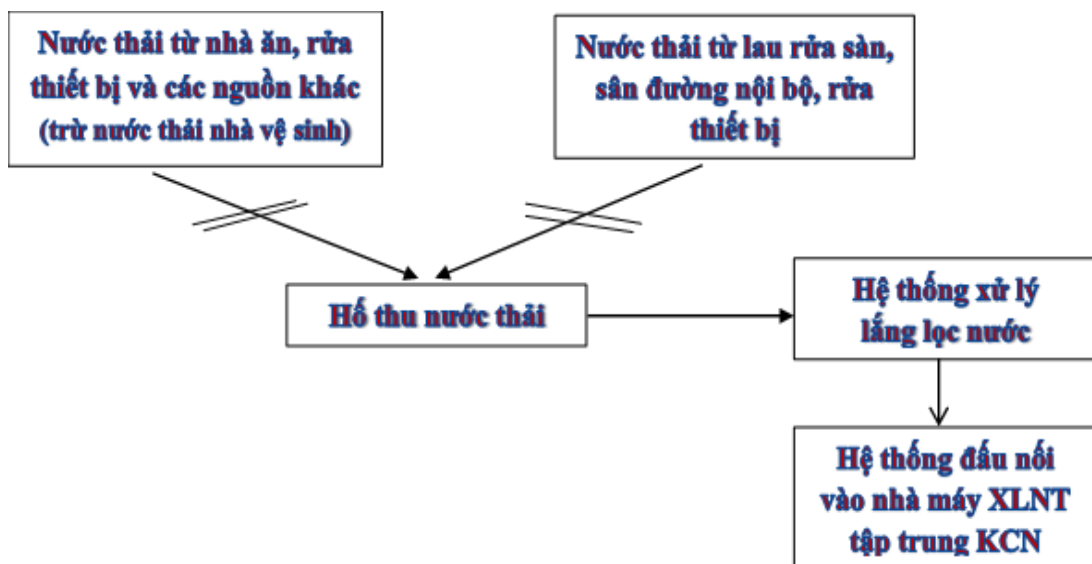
Nước thải từ nhà ăn, rửa thiết bị và các nguồn khác (trừ nước thải nhà vệ sinh)

Nước thải từ lau rửa sàn, sân đường nội bộ, rửa thiết bị

Hố thu nước thải

Hệ thống xử lý lắng lọc nước

Hệ thống đấu nối vào nhà máy XLNT tập trung KCN